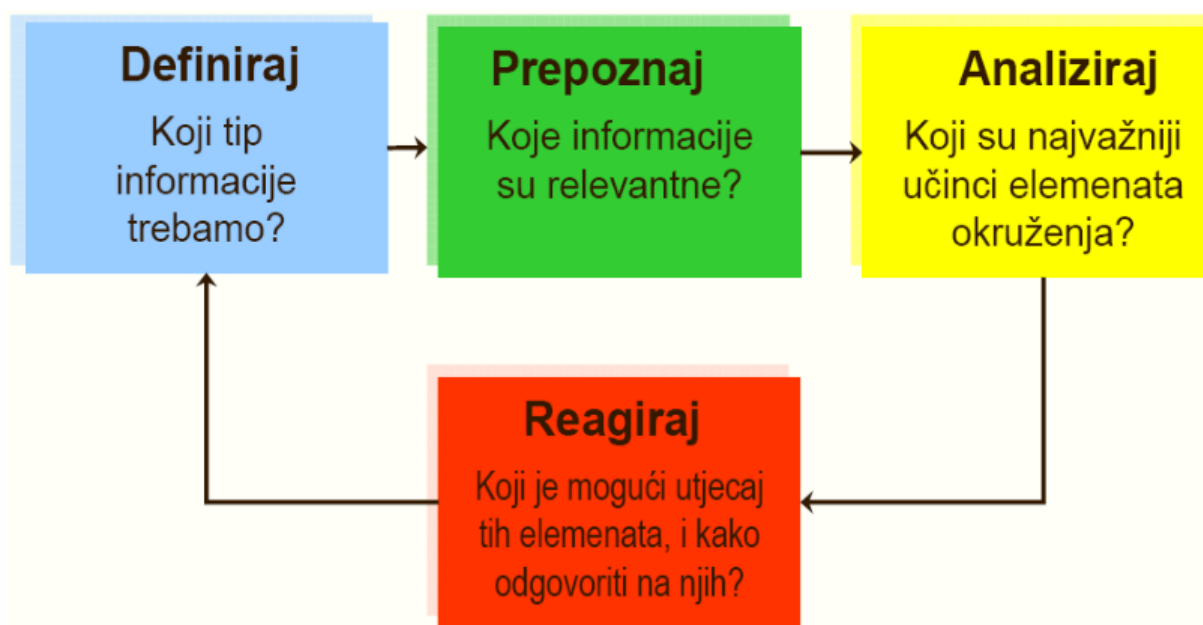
Definiraj
Koji tip informacije trebamo?

Prepoznaj
Koje informacije su relevantne?

Analiziraj
Koji su najvažniji učinci elemenata okruženja?

Reagiraj
Koji je mogući utjecaj tih elemenata, i kako odgovoriti na njih?